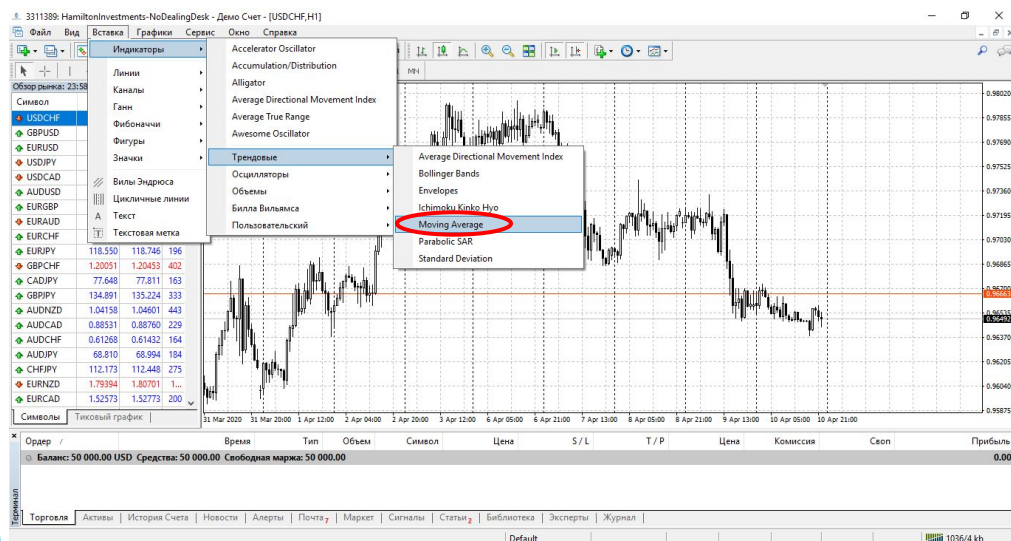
3311389: HamiltonInvestments-NoDealingDesk - Демо Счет - [USDCHF,H1]

Файл Вид Вставка Графики Сервис Окно Справка

Обзор рынка: 23:58
Символ

| Символ | | | |
|---|---|---|---|
| USDCHF | | | |
| GBPUSD | | | |
| EURUSD | | | |
| USDJPY | | | |
| USDCAD | | | |
| AUDUSD | | | |
| EURGBP | | | |
| EURAUD | | | |
| EURCHF | | | |
| EURJPY | 118.550 | 118.746 | 196 |
| GBPCHF | 1.20051 | 1.20453 | 402 |
| CADJPY | 77.648 | 77.811 | 163 |
| GBPJPY | 134.891 | 135.224 | 333 |
| AUDNZD | 1.04158 | 1.04601 | 443 |
| AUDCAD | 0.88531 | 0.88760 | 229 |
| AUDCHF | 0.61268 | 0.61432 | 164 |
| AUDJPY | 68.810 | 68.994 | 184 |
| CHFJPY | 112.173 | 112.448 | 275 |
| EURNZD | 1.79394 | 1.80701 | 1... |
| EURCAD | 1.52573 | 1.52773 | 200 |

Символы Тиковый график

Индикаторы
Линии
Каналы
Ганн
Фибоначчи
Фигуры
Значки
Вилы Эндрюса
Цикличные линии
Текст
Текстовая метка

Accelerator Oscillator
Accumulation/Distribution
Alligator
Average Directional Movement Index
Average True Range
Awesome Oscillator
Трендовые
Осцилляторы
Объемы
Билла Вильямса
Пользовательский

Average Directional Movement Index
Bollinger Bands
Envelopes
Ichimoku Kinko Hyo
Moving Average
Parabolic SAR
Standard Deviation

MN

0.98020
0.97855
0.97690
0.97525
0.97360
0.97195
0.97030
0.96865
0.96663
0.96535
0.96492
0.96370
0.96205
0.96040
0.95875

31 Mar 2020 31 Mar 20:00 1 Apr 12:00 2 Apr 04:00 2 Apr 20:00 3 Apr 12:00 6 Apr 05:00 6 Apr 21:00 7 Apr 13:00 8 Apr 05:00 8 Apr 21:00 9 Apr 13:00 10 Apr 05:00 10 Apr 21:00

Ордер / Время Тип Объем Символ Цена S / L T / P Цена Комиссия Своп Прибыль
Баланс: 50 000.00 USD Средства: 50 000.00 Свободная маржа: 50 000.00 0.00

Терминал
Торговля Активы История Счета Новости Алерты Почта7 Маркет Сигналы Статьи2 Библиотека Эксперты Журнал

Default 1036/4 kb